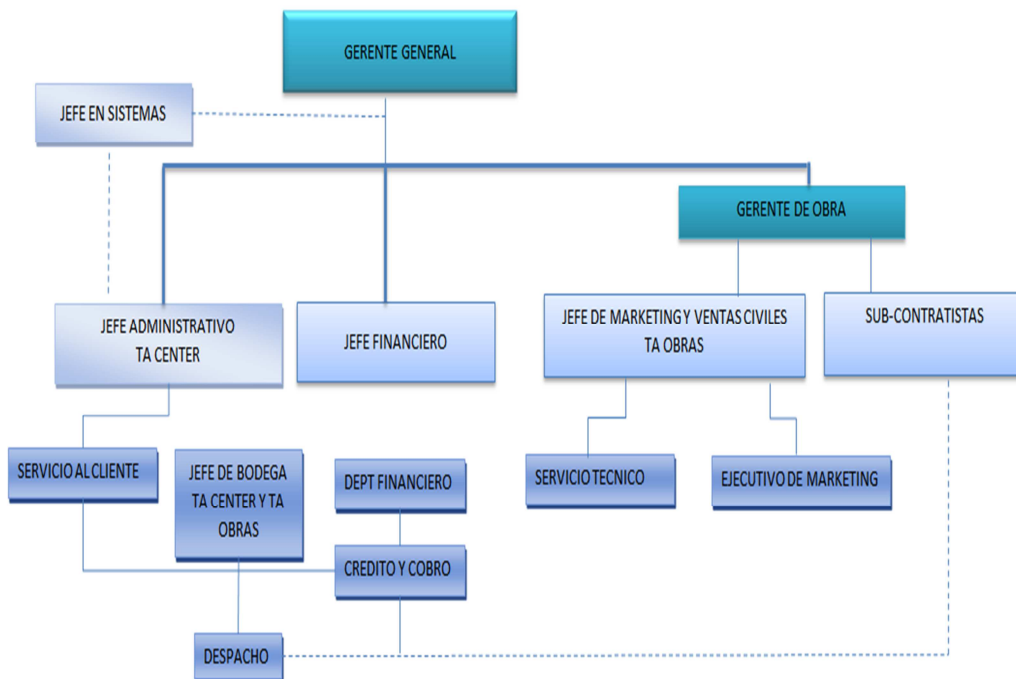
GERENTE GENERAL

JEFE EN SISTEMAS

GERENTE DE OBRA

JEFE ADMINISTRATIVO TA CENTER

JEFE FINANCIERO

JEFE DE MARKETING Y VENTAS CIVILES TA OBRAS

SUB-CONTRATISTAS

SERVICIO AL CLIENTE

JEFE DE BODEGA TA CENTER Y TA OBRAS

DEPT FINANCIERO

SERVICIO TECNICO

EJECUTIVO DE MARKETING

CREDITO Y COBRO

DESPACHO